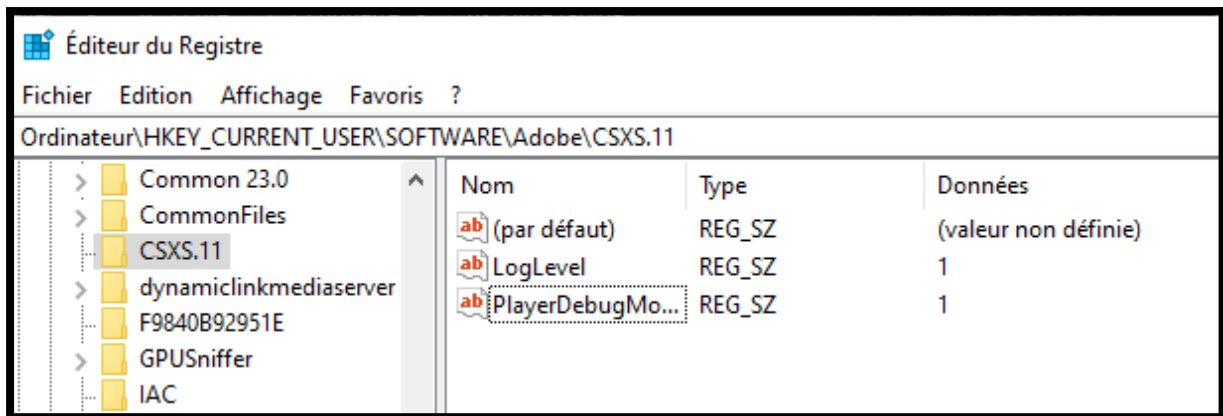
Éditeur du Registre

Fichier Edition Affichage Favoris ?

Ordinateur\HKEY_CURRENT_USER\SOFTWARE\Adobe\CSXS.11

Common 23.0
CommonFiles
CSXS.11
dynamiclinkmediaserver
F9840B92951E
GPUSniffer
IAC

| Nom | Type | Données |
|---|---|---|
| (par défaut) | REG_SZ | (valeur non définie) |
| LogLevel | REG_SZ | 1 |
| PlayerDebugMo... | REG_SZ | 1 |